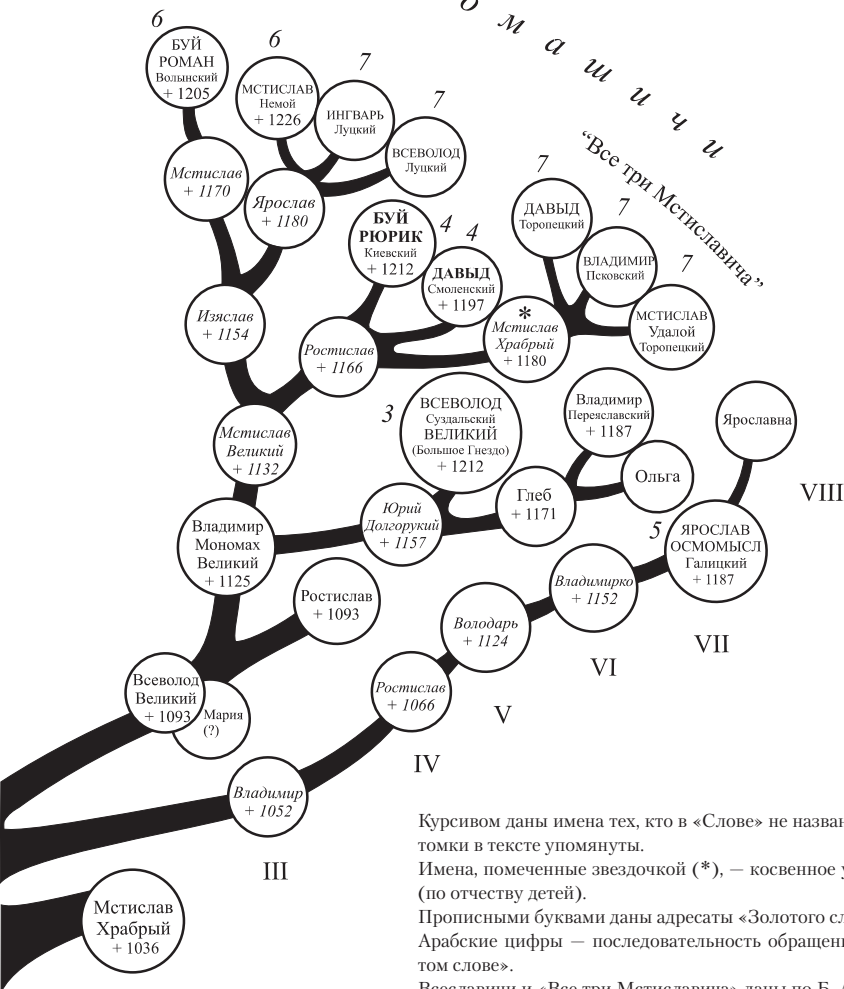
о м а ш и ч и

"Все три Мстиславича"

6
БУЙ РОМАН Волынский + 1205

6
МСТИСЛАВ Немой + 1226

7
ИНГВАРЬ Луцкий

7
ВСЕВОЛОД Луцкий

Мстислав + 1170

Ярослав + 1180

БУЙ РЮРИК Киевский + 1212
4

4
ДАВЫД Смоленский + 1197

7
ДАВЫД Торопецкий

7
ВЛАДИМИР Псковский

7
МСТИСЛАВ Удалой Торопецкий

Изяслав + 1154

Ростислав + 1166

*
Мстислав Храбрый + 1180

3
ВСЕВОЛОД Суздальский ВЕЛИКИЙ (Большое Гнездо) + 1212

Владимир Переяславский + 1187

Ярославна

Мстислав Великий + 1132

Ольга

Юрий Долгорукий + 1157

Глеб + 1171

VIII

Владимир Мономах Великий + 1125

5
ЯРОСЛАВ ОСМОМЫСЛ Галицкий + 1187

Владимирко + 1152

Ростислав + 1093

Володарь + 1124

VII

VI

Всеволод Великий + 1093

Мария (?)

Ростислав + 1066

V

IV

Владимир + 1052

III

Мстислав Храбрый + 1036

Курсивом даны имена тех, кто в «Слове» не назван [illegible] томки в тексте упомянуты.

Имена, помеченные звездочкой (*), — косвенное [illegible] (по отчеству детей).

Прописными буквами даны адресаты «Золотого сл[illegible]

Арабские цифры — последовательность обращени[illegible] том слове».

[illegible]